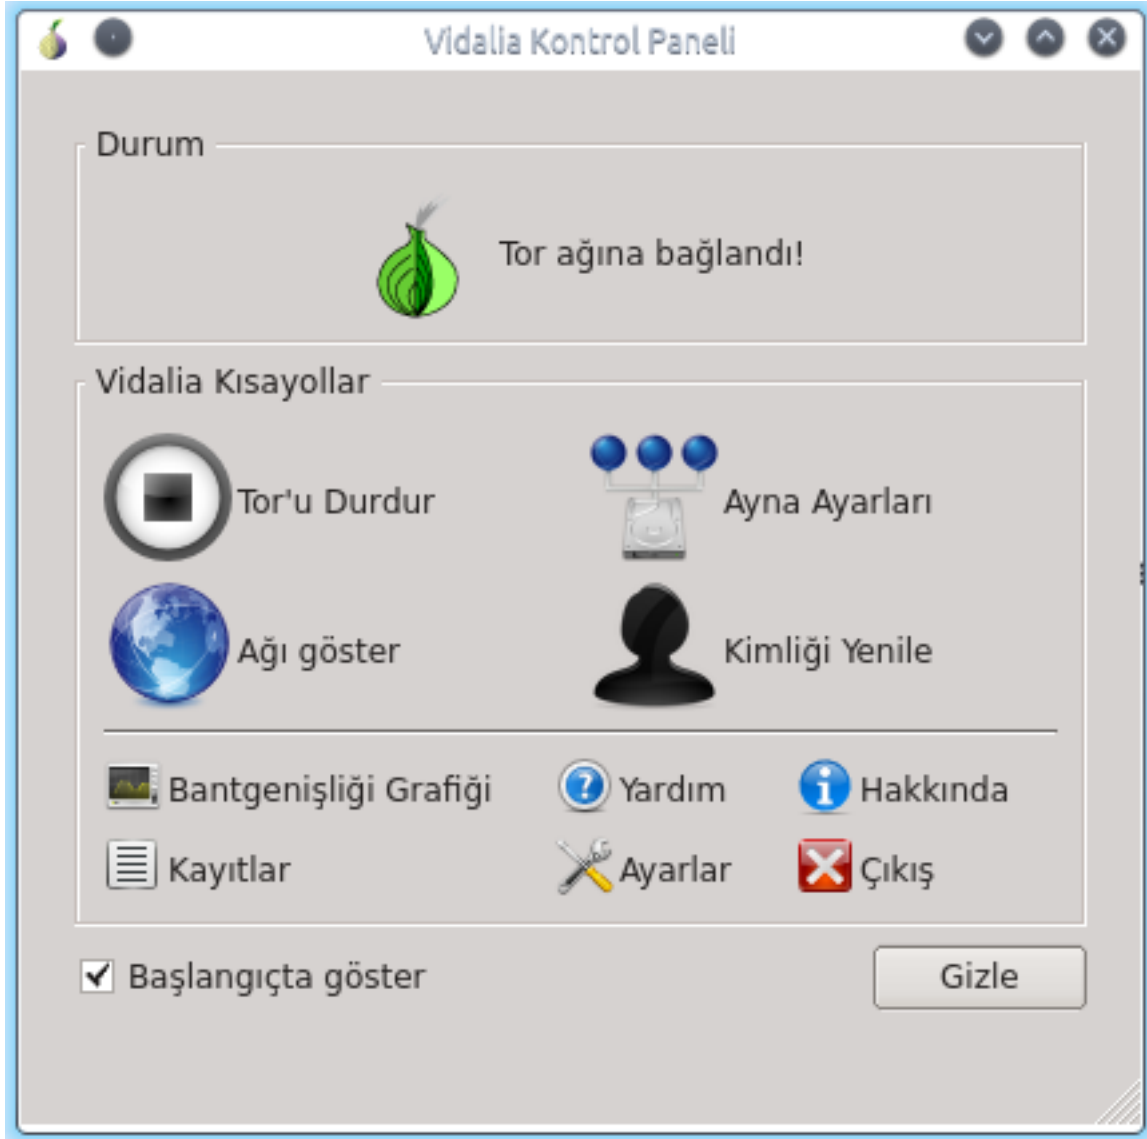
Vidalia Kontrol Paneli

Durum

Tor ağına bağlandı!

Vidalia Kısayollar

Tor'u Durdur

Ayna Ayarları

Ağı göster

Kimliği Yenile

Bantgenişliği Grafiği

Yardım

Hakkında

Kayıtlar

Ayarlar

Çıkış

Başlangıçta göster

Gizle